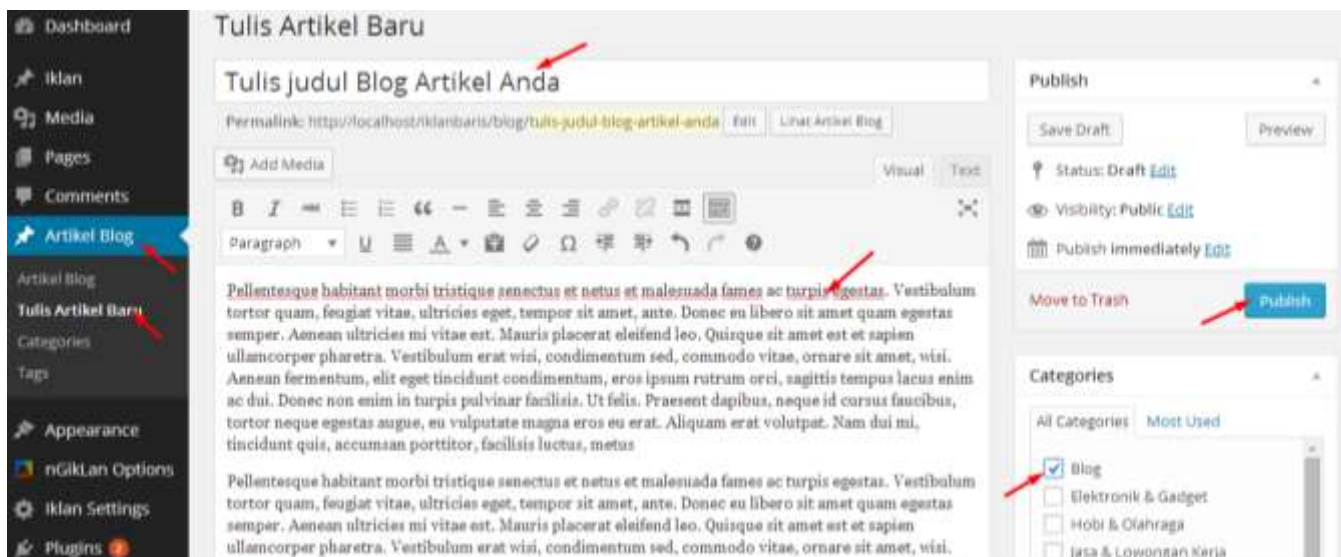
Dashboard
Iklan
Media
Pages
Comments
Artikel Blog
Artikel Blog
Tulis Artikel Baru
Categories
Tags
Appearance
nGikLan Options
Iklan Settings
Plugins

Tulis Artikel Baru

Tulis judul Blog Artikel Anda

Permalink: http://localhost/iklanbaris/blog/tulis-judul-blog-artikel-anda Edit Lihat Artikel Blog

Add Media

Visual Text

Paragraph

Pellentesque habitant morbi tristique senectus et netus et malesuada fames ac turpis egestas. Vestibulum tortor quam, feugiat vitae, ultricies eget, tempor sit amet, ante. Donec eu libero sit amet quam egestas semper. Aenean ultricies mi vitae est. Mauris placerat eleifend leo. Quisque sit amet est et sapien ullamcorper pharetra. Vestibulum erat wisi, condimentum sed, commodo vitae, ornare sit amet, wisi. Aenean fermentum, elit eget tincidunt condimentum, eros ipsum rutrum orci, sagittis tempus lacus enim ac dui. Donec non enim in turpis pulvinar facilisis. Ut felis. Praesent dapibus, neque id cursus faucibus, tortor neque egestas augue, eu vulputate magna eros eu erat. Aliquam erat volutpat. Nam dui mi, tincidunt quis, accumsan porttitor, facilisis luctus, metus

Pellentesque habitant morbi tristique senectus et netus et malesuada fames ac turpis egestas. Vestibulum tortor quam, feugiat vitae, ultricies eget, tempor sit amet, ante. Donec eu libero sit amet quam egestas semper. Aenean ultricies mi vitae est. Mauris placerat eleifend leo. Quisque sit amet est et sapien ullamcorper pharetra. Vestibulum erat wisi, condimentum sed, commodo vitae, ornare sit amet, wisi.

Publish
Save Draft
Preview
Status: Draft Edit
Visibility: Public Edit
Publish immediately Edit
Move to Trash
Publish

Categories
All Categories
Most Used
Blog
Elektronik & Gadget
Hobi & Olahraga
Jasa & Lowongan Kerja